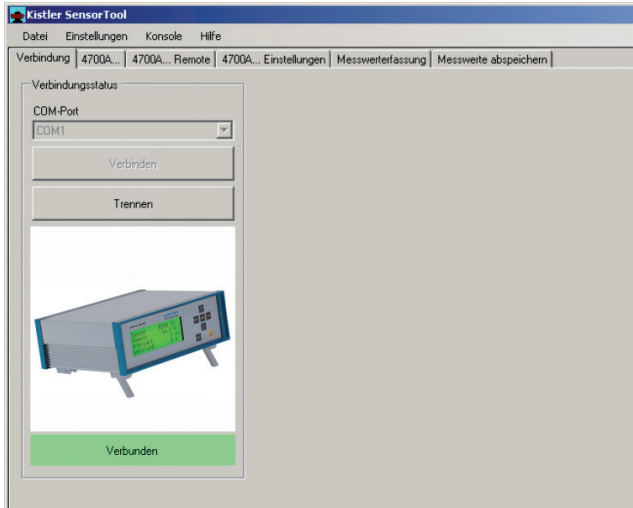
Kistler SensorTool

Datei Einstellungen Konsole Hilfe

Verbindung | 4700A... | 4700A... Remote | 4700A... Einstellungen | Messwerterfassung | Messwerte abspeichern

Verbindungsstatus

COM-Port

COM1

Verbinden

Trennen

Verbunden